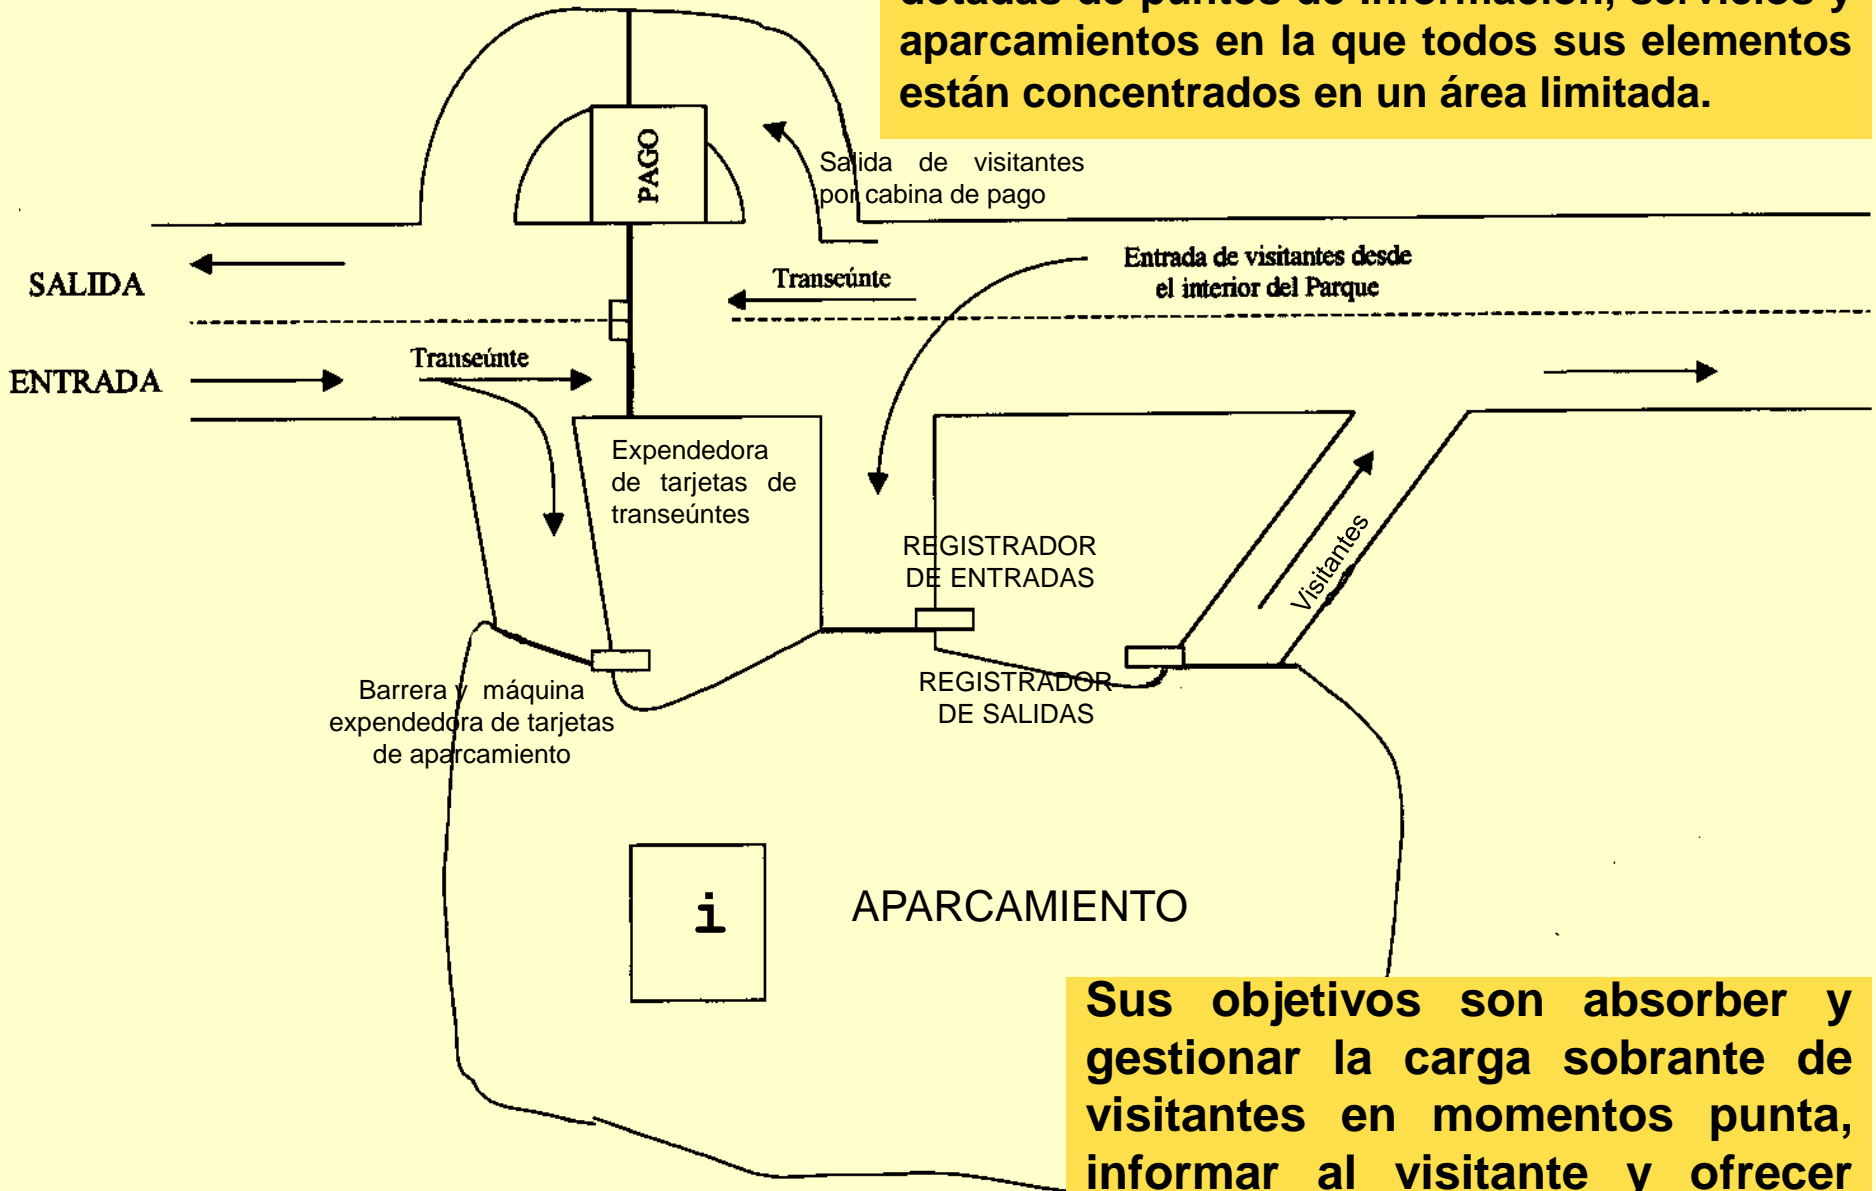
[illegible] aparcamientos en la que todos sus elementos están concentrados en un área limitada.

PAGO

Salida de visitantes por cabina de pago

SALIDA

ENTRADA

Transeúnte

Transeúnte

Entrada de visitantes desde el interior del Parque

Expendedora de tarjetas de transeúntes

REGISTRADOR DE ENTRADAS

Visitantes

REGISTRADOR DE SALIDAS

Barrera y máquina expendedora de tarjetas de aparcamiento

i

APARCAMIENTO

Sus objetivos son absorber y gestionar la carga sobrante de visitantes en momentos punta, informar al visitante y ofrecer